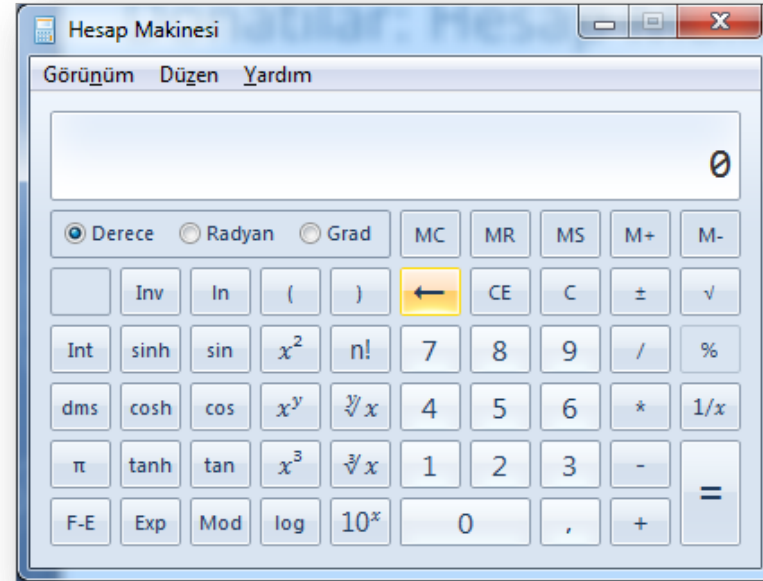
Hesap Makinesi

Görünüm Düzen Yardım

0

Derece Radyan Grad

| | | | | | MC | MR | MS | M+ | M- |
|---|---|---|---|---|---|---|---|---|---|
| | Inv | ln | ( | ) | ⟵ | CE | C | ± | √ |
| Int | sinh | sin | $x^2$ | n! | 7 | 8 | 9 | / | % |
| dms | cosh | cos | $x^y$ | $\sqrt[y]{x}$ | 4 | 5 | 6 | * | $1/x$ |
| π | tanh | tan | $x^3$ | $\sqrt[3]{x}$ | 1 | 2 | 3 | - | = |
| F-E | Exp | Mod | log | $10^x$ | 0 | | , | + | |